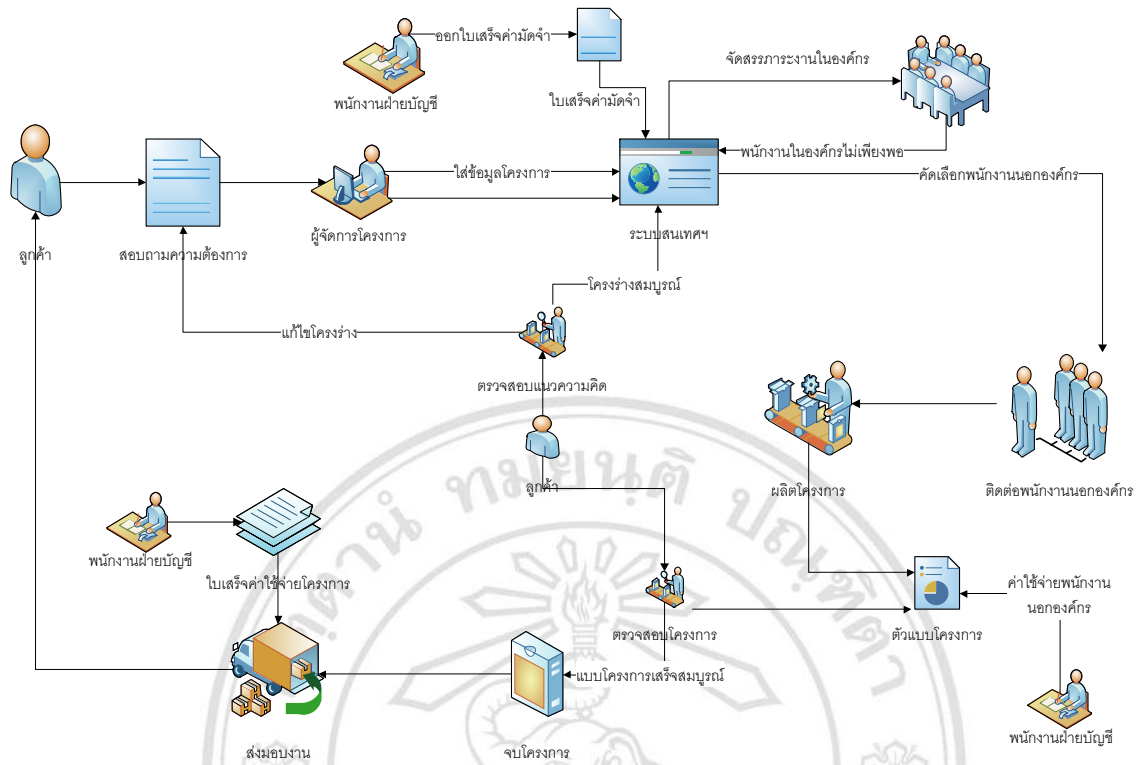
ออกใบเสร็จค่ามัดจำ

พนักงานฝ่ายบัญชี

ใบเสร็จค่ามัดจำ

จัดสรรภาระงานในองค์กร

พนักงานในองค์กรไม่เพียงพอ

ใส่ข้อมูลโครงการ

คัดเลือกพนักงานนอกองค์กร

ลูกค้า

สอบถามความต้องการ

ผู้จัดการโครงการ

ระบบสนเทศฯ

โครงร่างสมบูรณ์

แก้ไขโครงร่าง

ตรวจสอบแนวความคิด

ลูกค้า

ผลิตโครงการ

ติดต่อพนักงานนอกองค์กร

พนักงานฝ่ายบัญชี

ใบเสร็จค่าใช้จ่ายโครงการ

ค่าใช้จ่ายพนักงานนอกองค์กร

ตรวจสอบโครงการ

ตัวแบบโครงการ

แบบโครงการเสร็จสมบูรณ์

ส่งมอบงาน

จบโครงการ

พนักงานฝ่ายบัญชี